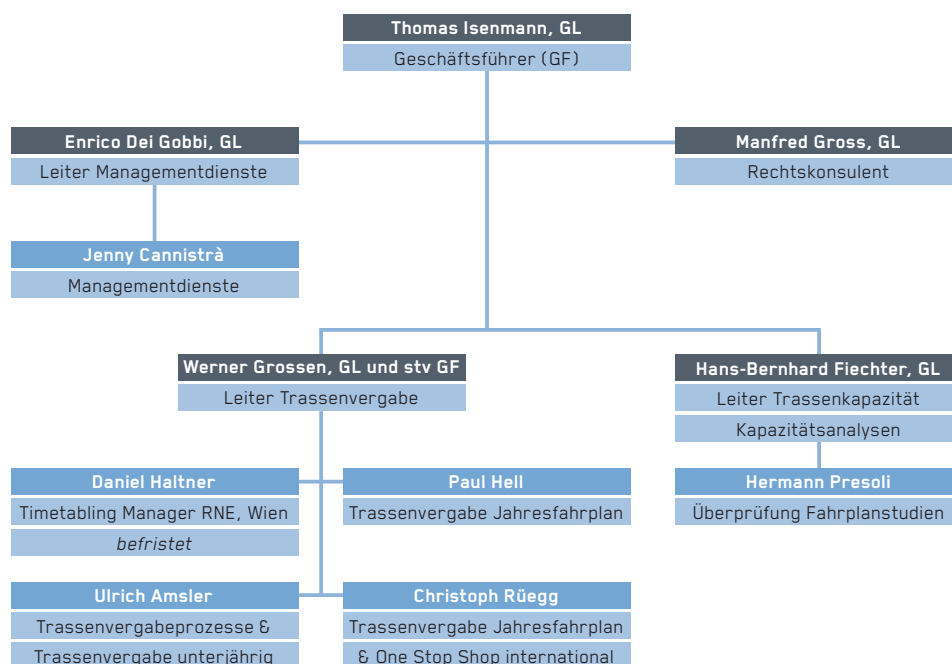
Thomas Isenmann, GL
Geschäftsführer (GF)

Enrico Dei Gobbi, GL
Leiter Managementdienste

Manfred Gross, GL
Rechtskonsulent

Jenny Cannistrà
Managementdienste

Werner Grossen, GL und stv GF
Leiter Trassenvergabe

Hans-Bernhard Fiechter, GL
Leiter Trassenkapazität
Kapazitätsanalysen

Daniel Haltner
Timetabling Manager RNE, Wien
befristet

Paul Hell
Trassenvergabe Jahresfahrplan

Hermann Presoli
Überprüfung Fahrplanstudien

Ulrich Amsler
Trassenvergabeprozesse & Trassenvergabe unterjährig

Christoph Rüegg
Trassenvergabe Jahresfahrplan & One Stop Shop international